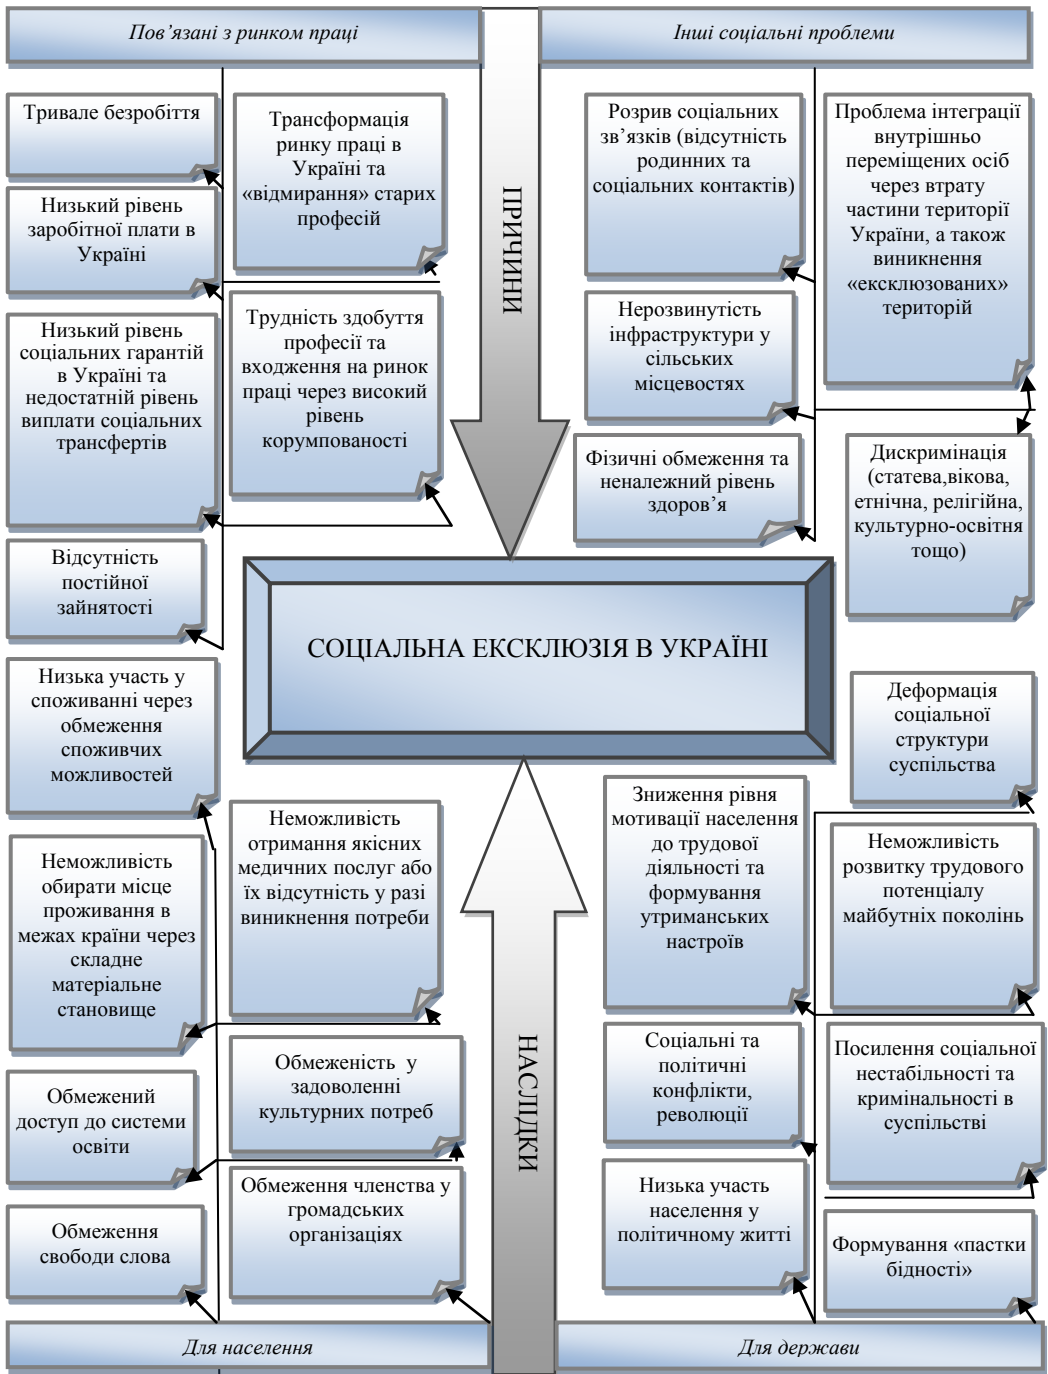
Пов'язані з ринком праці

Інші соціальні проблеми

Тривале безробіття

Трансформація ринку праці в Україні та «відмирання» старих професій

Низький рівень заробітної плати в Україні

Низький рівень соціальних гарантій в Україні та недостатній рівень виплати соціальних трансфертів

Трудність здобуття професії та входження на ринок праці через високий рівень корумпованості

Відсутність постійної зайнятості

ПРИЧИНИ

Розрив соціальних зв'язків (відсутність родинних та соціальних контактів)

Проблема інтеграції внутрішньо переміщених осіб через втрату частини території України, а також виникнення «екслюзованих» територій

Нерозвинутість інфраструктури у сільських місцевостях

Фізичні обмеження та неналежний рівень здоров'я

Дискримінація (статева,вікова, етнічна, релігійна, культурно-освітня тощо)

СОЦІАЛЬНА ЕКСКЛЮЗІЯ В УКРАЇНІ

Низька участь у споживанні через обмеження споживчих можливостей

Неможливість отримання якісних медичних послуг або їх відсутність у разі виникнення потреби

Неможливість обирати місце проживання в межах країни через складне матеріальне становище

Обмеженість у задоволенні культурних потреб

Обмежений доступ до системи освіти

Обмеження членства у громадських організаціях

Обмеження свободи слова

НАСЛІДКИ

Деформація соціальної структури суспільства

Зниження рівня мотивації населення до трудової діяльності та формування утриманських настроїв

Неможливість розвитку трудового потенціалу майбутніх поколінь

Соціальні та політичні конфлікти, революції

Посилення соціальної нестабільності та кримінальності в суспільстві

Низька участь населення у політичному житті

Формування «пастки бідності»

Для населення

Для держави